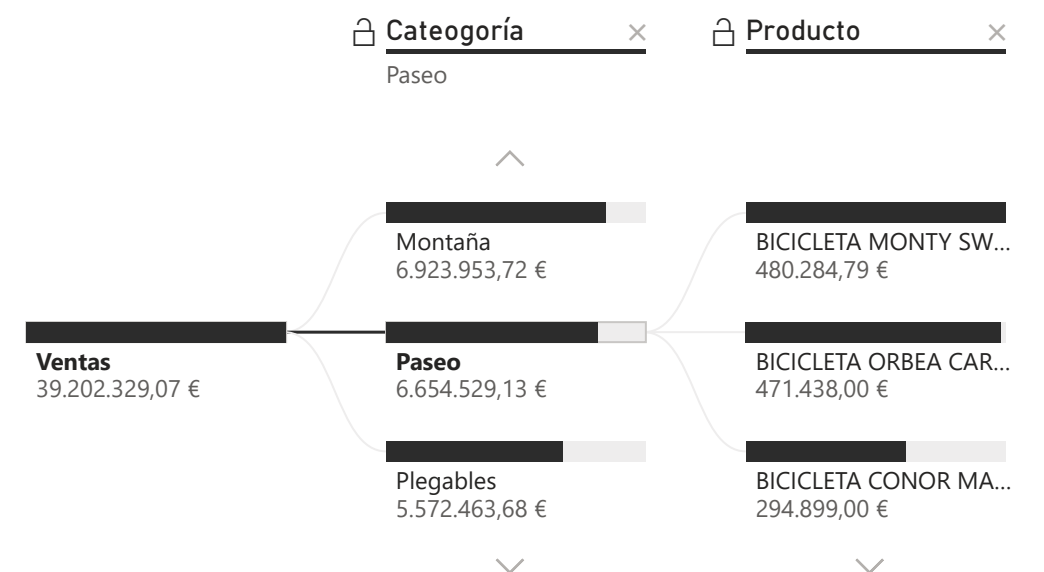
Categoría ×
Paseo

Producto ×

Montaña
6.923.953,72 €

Ventas
39.202.329,07 €

Paseo
6.654.529,13 €

Plegables
5.572.463,68 €

BICICLETA MONTY SW...
480.284,79 €

BICICLETA ORBEA CAR...
471.438,00 €

BICICLETA CONOR MA...
294.899,00 €